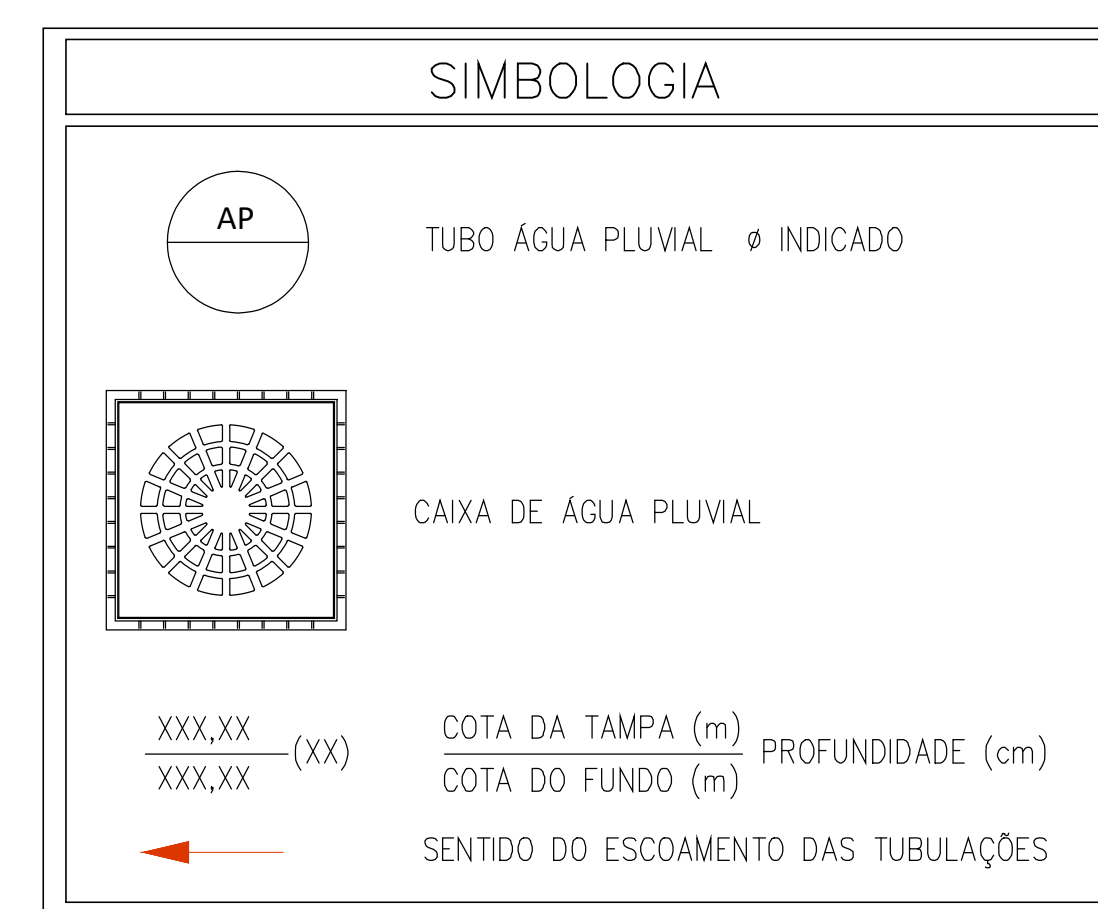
SIMBOLOGIA

AP

TUBO ÁGUA PLUVIAL ø INDICADO

CAIXA DE ÁGUA PLUVIAL

$\frac{XXX,XX}{XXX,XX}$(XX)

$\frac{\text{COTA DA TAMPA (m)}}{\text{COTA DO FUNDO (m)}}$ PROFUNDIDADE (cm)

SENTIDO DO ESCOAMENTO DAS TUBULAÇÕES